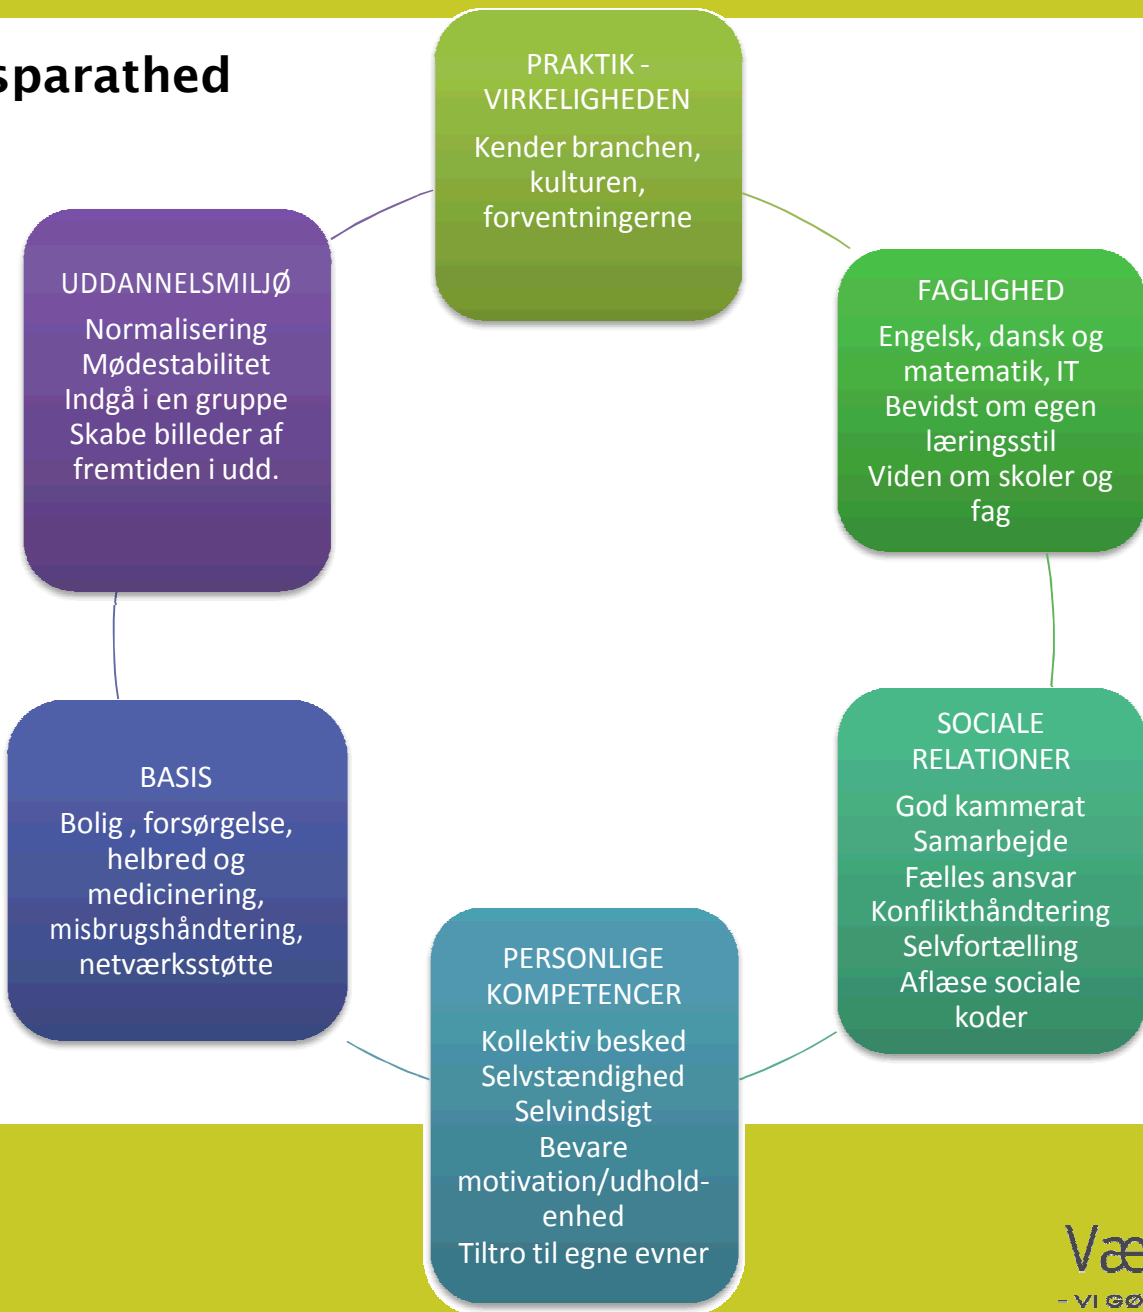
sparathed

PRAKTIK - VIRKELIGHEDEN

Kender branchen, kulturen, forventningerne

FAGLIGHED

Engelsk, dansk og matematik, IT
Bevidst om egen læringsstil
Viden om skoler og fag

SOCIALE RELATIONER

God kammerat
Samarbejde
Fælles ansvar
Konflikthåndtering
Selvfortælling
Aflæse sociale koder

PERSONLIGE KOMPETENCER

Kollektiv besked
Selvstændighed
Selvindsigt
Bevare motivation/udholdenhed
Tiltro til egne evner

BASIS

Bolig , forsørgelse, helbred og medicinering, misbrugshåndtering, netværksstøtte

UDDANNELSMILJØ

Normalisering
Mødestabilitet
Indgå i en gruppe
Skabe billeder af fremtiden i udd.

Væ
- VI GØ